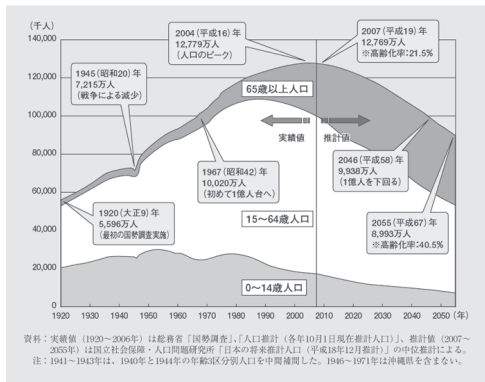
(千人)
140,000
120,000
100,000
80,000
60,000
40,000
20,000
0
1920 1930 1940 1950 1960 1970 1980 1990 2000 2010 2020 2030 2040 2050 (年)

2004 (平成16) 年
12,779万人
(人口のピーク)

2007 (平成19) 年
12,769万人
※高齢化率:21.5%

1945 (昭和20) 年
7,215万人
(戦争による減少)

65歳以上人口

実績値

推計値

1967 (昭和42) 年
10,020万人
(初めて1億人台へ)

2046 (平成58) 年
9,938万人
(1億人を下回る)

1920 (大正9) 年
5,596万人
(最初の国勢調査実施)

15〜64歳人口

2055 (平成67) 年
8,993万人
※高齢化率:40.5%

0〜14歳人口

資料:実績値(1920〜2006年)は総務省「国勢調査」、「人口推計(各年10月1日現在推計人口)」、推計値(2007〜2055年)は国立社会保障・人口問題研究所「日本の将来推計人口(平成18年12月推計)」の中位推計による。
注:1941〜1943年は、1940年と1944年の年齢3区分別人口を中間補間した。1946〜1971年は沖縄県を含まない。